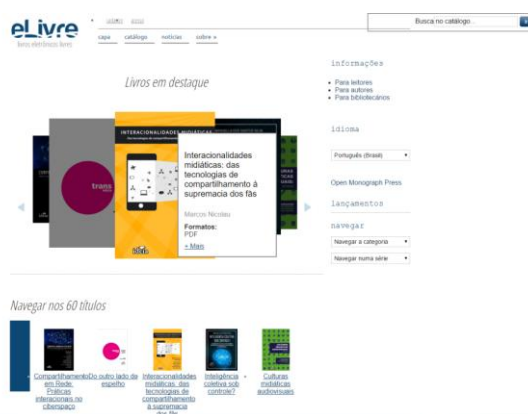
eLivre
livros eletrônicos livres

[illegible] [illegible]

Busca no catálogo...

capa catálogo notícias sobre »

Livros em destaque

trans

INTERACIONALIDADES MIDIÁTICAS

Interacionalidades midiáticas: das tecnologias de compartilhamento à supremacia dos fãs

Marcos Nicolau

Formatos:
PDF

» Mais

informações

• Para leitores
• Para autores
• Para bibliotecários

idioma

Português (Brasil)

Open Monograph Press

lançamentos

navegar

Navegar a categoria

Navegar numa série

Navegar nos 60 títulos

Compartilhamento em Rede. Práticas interacionais no ciberespaço

Do outro lado do espelho

Interacionalidades midiáticas: das tecnologias de compartilhamento à supremacia dos fãs

Inteligência coletiva sob controle?

Culturas midiáticas audiovisuais